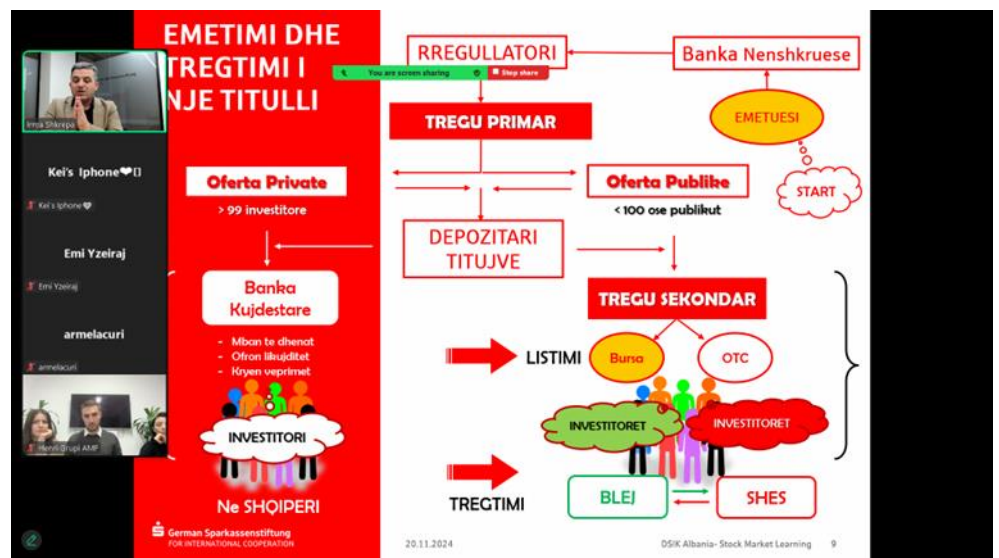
EMETIMI DHE TREGTIMI I NJE TITULLI

You are screen sharing
Stop share

RREGULLATORI

Banka Nenshkruese

EMETUESI

START

TREGU PRIMAR

Oferta Private
> 99 investitore

Oferta Publike
< 100 ose publikut

DEPOZITARI TITUJVE

Banka Kujdestare
- Mban te dhenat
- Ofron likujditet
- Kryen veprimet

INVESTITORI

Ne SHQIPERI

TREGU SEKONDAR

LISTIMI

Bursa

OTC

INVESTITORET

INVESTITORET

TREGTIMI

BLEJ

SHES

German Sparkassenstiftung FOR INTERNATIONAL COOPERATION

20.11.2024

DSIK Albania- Stock Market Learning

9

Irma Shkrepa

Kei's Iphone❤

Kei's Iphone❤

Emi Yzeiraj

Emi Yzeiraj

armelacuri

armelacuri

Henri Grupi AMF